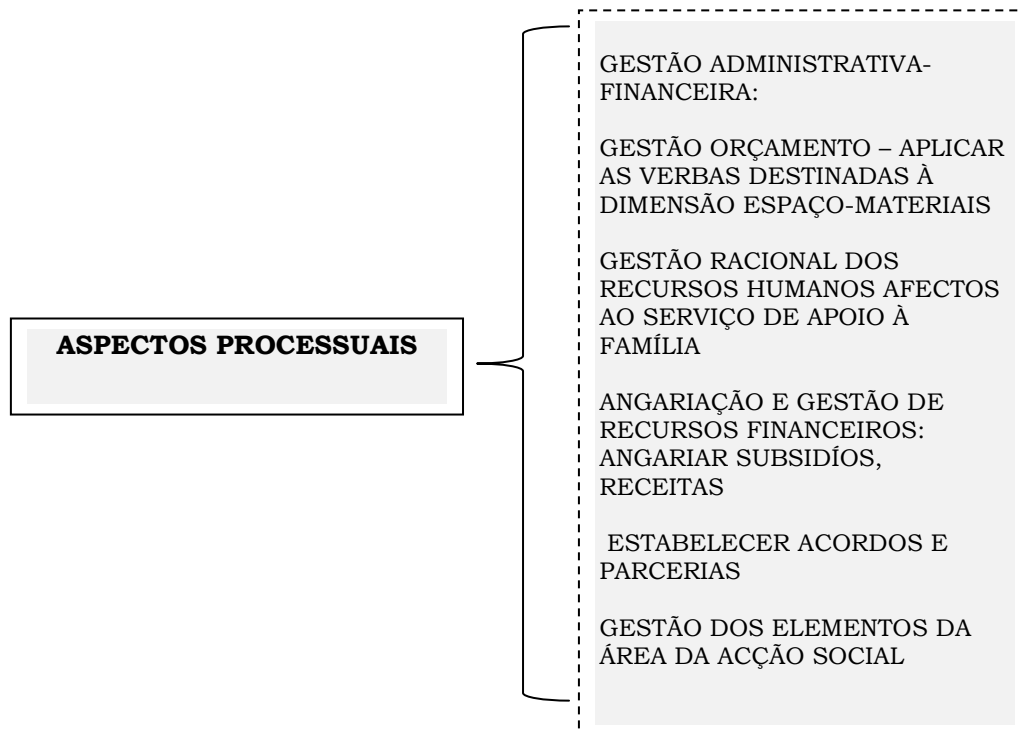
ASPECTOS PROCESSUAIS

GESTÃO ADMINISTRATIVA-FINANCEIRA:

GESTÃO ORÇAMENTO – APLICAR AS VERBAS DESTINADAS À DIMENSÃO ESPAÇO-MATERIAIS

GESTÃO RACIONAL DOS RECURSOS HUMANOS AFECTOS AO SERVIÇO DE APOIO À FAMÍLIA

ANGARIAÇÃO E GESTÃO DE RECURSOS FINANCEIROS: ANGARIAR SUBSIDÍOS, RECEITAS

ESTABELECER ACORDOS E PARCERIAS

GESTÃO DOS ELEMENTOS DA ÁREA DA ACÇÃO SOCIAL